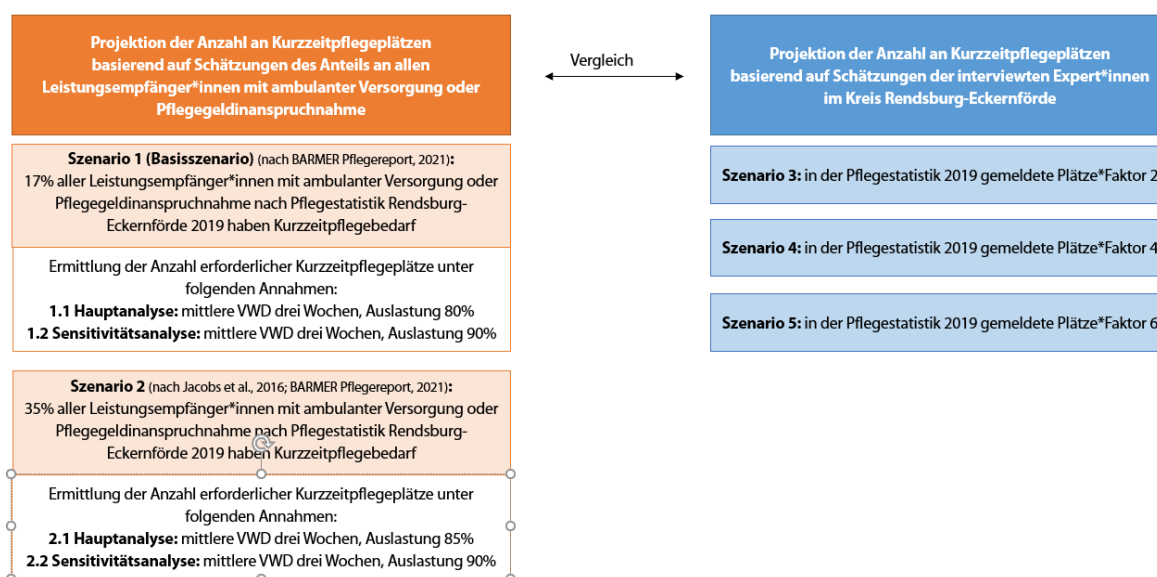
Projektion der Anzahl an Kurzzeitpflegeplätzen basierend auf Schätzungen des Anteils an allen Leistungsempfänger*innen mit ambulanter Versorgung oder Pflegegeldinanspruchnahme

Vergleich

Projektion der Anzahl an Kurzzeitpflegeplätzen basierend auf Schätzungen der interviewten Expert*innen im Kreis Rendsburg-Eckernförde

Szenario 1 (Basisszenario) (nach BARMER Pflegereport, 2021): 17% aller Leistungsempfänger*innen mit ambulanter Versorgung oder Pflegegeldinanspruchnahme nach Pflegestatistik Rendsburg-Eckernförde 2019 haben Kurzzeitpflegebedarf

Ermittlung der Anzahl erforderlicher Kurzzeitpflegeplätze unter folgenden Annahmen:
1.1 Hauptanalyse: mittlere VWD drei Wochen, Auslastung 80%
1.2 Sensitivitätsanalyse: mittlere VWD drei Wochen, Auslastung 90%

Szenario 2 (nach Jacobs et al., 2016; BARMER Pflegereport, 2021): 35% aller Leistungsempfänger*innen mit ambulanter Versorgung oder Pflegegeldinanspruchnahme nach Pflegestatistik Rendsburg-Eckernförde 2019 haben Kurzzeitpflegebedarf

Ermittlung der Anzahl erforderlicher Kurzzeitpflegeplätze unter folgenden Annahmen:
2.1 Hauptanalyse: mittlere VWD drei Wochen, Auslastung 85%
2.2 Sensitivitätsanalyse: mittlere VWD drei Wochen, Auslastung 90%

Szenario 3: in der Pflegestatistik 2019 gemeldete Plätze*Faktor 2

Szenario 4: in der Pflegestatistik 2019 gemeldete Plätze*Faktor 4

Szenario 5: in der Pflegestatistik 2019 gemeldete Plätze*Faktor 6